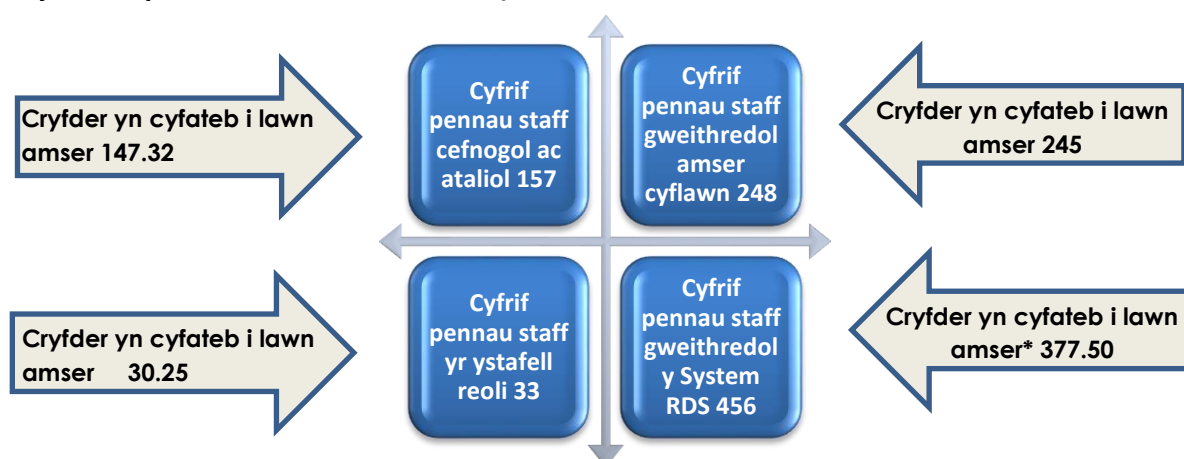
Cryfder yn cyfateb i lawn amser 147.32

Cyfrif pennau staff cefnogol ac ataliol 157

Cyfrif pennau staff gweithredol amser cyflawn 248

Cryfder yn cyfateb i lawn amser 245

Cryfder yn cyfateb i lawn amser 30.25

Cyfrif pennau staff yr ystafell reoli 33

Cyfrif pennau staff gweithredol y System RDS 456

Cryfder yn cyfateb i lawn amser* 377.50